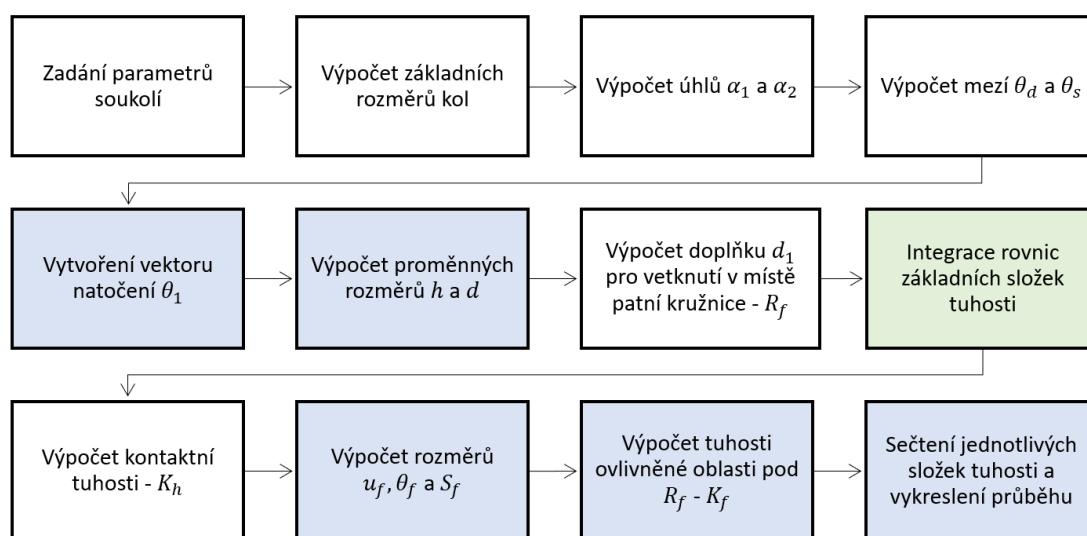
Zadání parametrů soukolí

Výpočet základních rozměrů kol

Výpočet úhlů $\alpha_1$ a $\alpha_2$

Výpočet mezí $\theta_d$ a $\theta_s$

Vytvoření vektoru natočení $\theta_1$

Výpočet proměnných rozměrů $h$ a $d$

Výpočet doplňku $d_1$ pro vetknutí v místě patní kružnice - $R_f$

Integrace rovnic základních složek tuhosti

Výpočet kontaktní tuhosti - $K_h$

Výpočet rozměrů $u_f, \theta_f$ a $S_f$

Výpočet tuhosti ovlivněné oblasti pod $R_f$ - $K_f$

Sečtení jednotlivých složek tuhosti a vykreslení průběhu